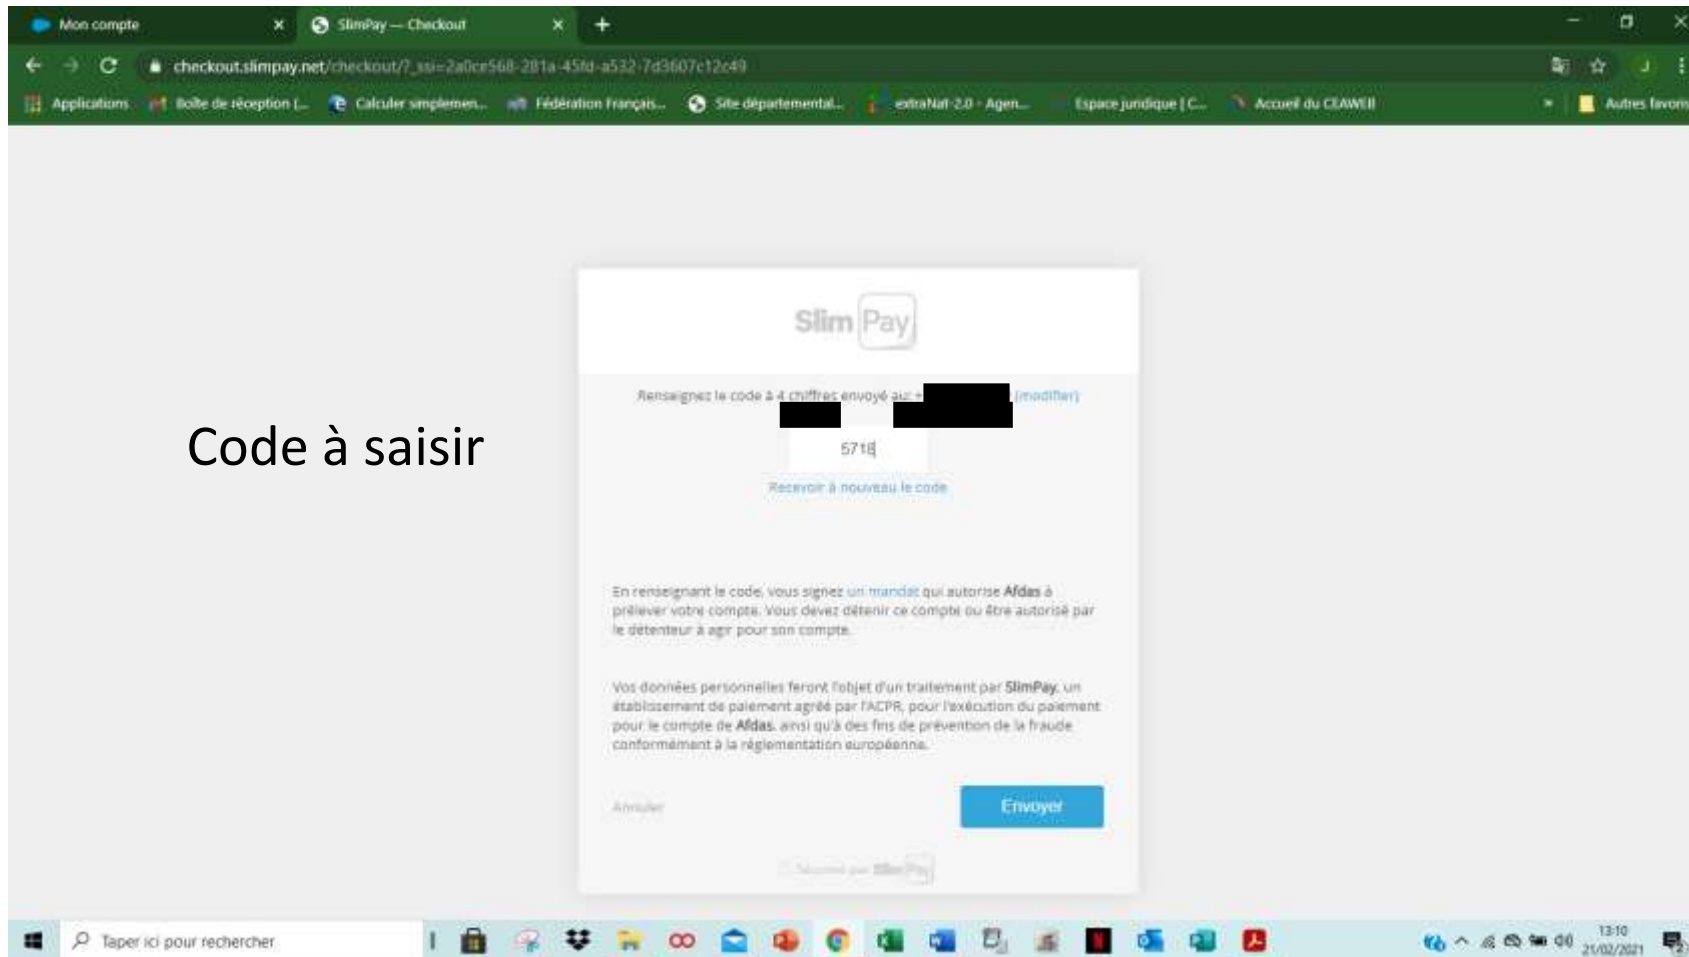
Mon compte
SlimPay — Checkout
checkout.slimpay.net/checkout/?_ssi=2a0ce568-281a-45fd-a532-7d3607c12c49
Applications
Boîte de réception (...
Calculer simplemen...
Fédération Françai...
Site départemental...
extraNat 2.0 - Agen...
Espace juridique | C...
Accueil du CEAWEB
Autres favoris

Code à saisir

Slim Pay

Renseignez le code à 4 chiffres envoyé au: + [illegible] (modifier)

5718

Recevoir à nouveau le code

En renseignant le code, vous signez un mandat qui autorise Afdas à prélever votre compte. Vous devez détenir ce compte ou être autorisé par le détenteur à agir pour son compte.

Vos données personnelles feront l'objet d'un traitement par SlimPay, un établissement de paiement agréé par l'ACPR, pour l'exécution du paiement pour le compte de Afdas, ainsi qu'à des fins de prévention de la fraude conformément à la réglementation européenne.

Annuler

Envoyer

Sécurisé par SlimPay

Taper ici pour rechercher

13:10
21/02/2021